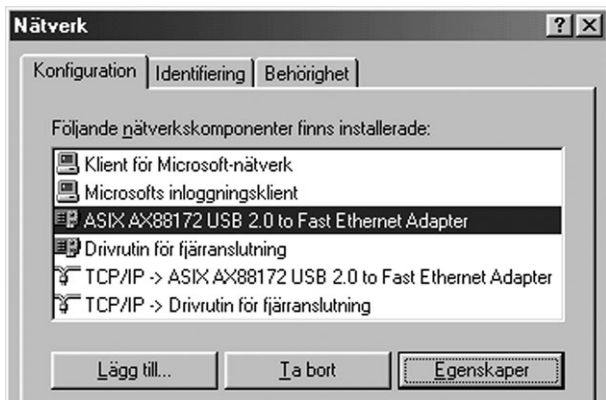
Nätverk

?

X

Konfiguration

Identifiering

Behörighet

Följande nätverkskomponenter finns installerade:

Klient för Microsoft-nätverk

Microsofts inloggningsklient

ASIX AX88172 USB 2.0 to Fast Ethernet Adapter

Drivrutin för fjärranslutning

TCP/IP -> ASIX AX88172 USB 2.0 to Fast Ethernet Adapter

TCP/IP -> Drivrutin för fjärranslutning

Lägg till...

Ta bort

Egenskaper